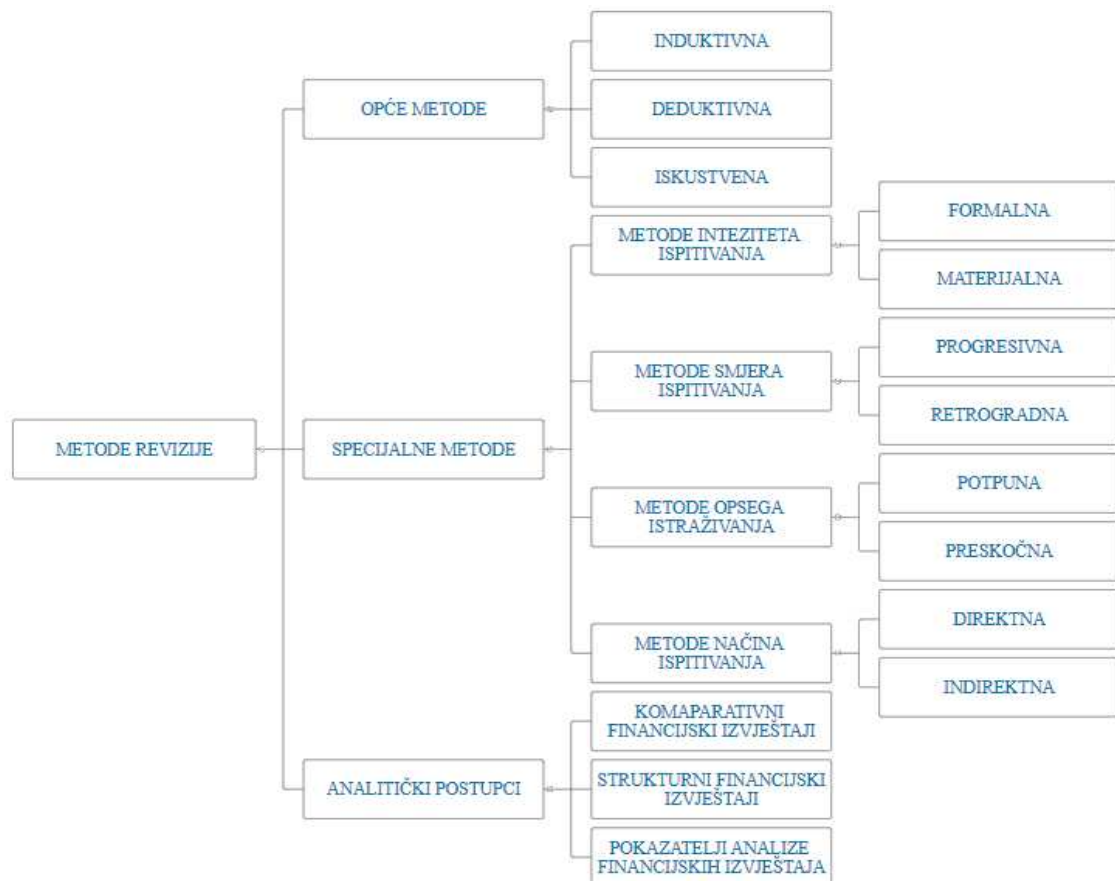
METODE REVIZIJE

OPĆE METODE

INDUKTIVNA

DEDUKTIVNA

ISKUSTVENA

SPECIJALNE METODE

METODE INTEZITETA ISPITIVANJA

FORMALNA

MATERIJALNA

METODE SMJERA ISPITIVANJA

PROGRESIVNA

RETROGRADNA

METODE OPSEGA ISTRAŽIVANJA

POTPUNA

PRESKOČNA

METODE NAČINA ISPITIVANJA

DIREKTNA

INDIREKTNA

ANALITIČKI POSTUPCI

KOMAPARATIVNI FINANCIJSKI IZVJEŠTAJI

STRUKTURNI FINANCIJSKI IZVJEŠTAJI

POKAZATELJI ANALIZE FINANCIJSKIH IZVJEŠTAJA